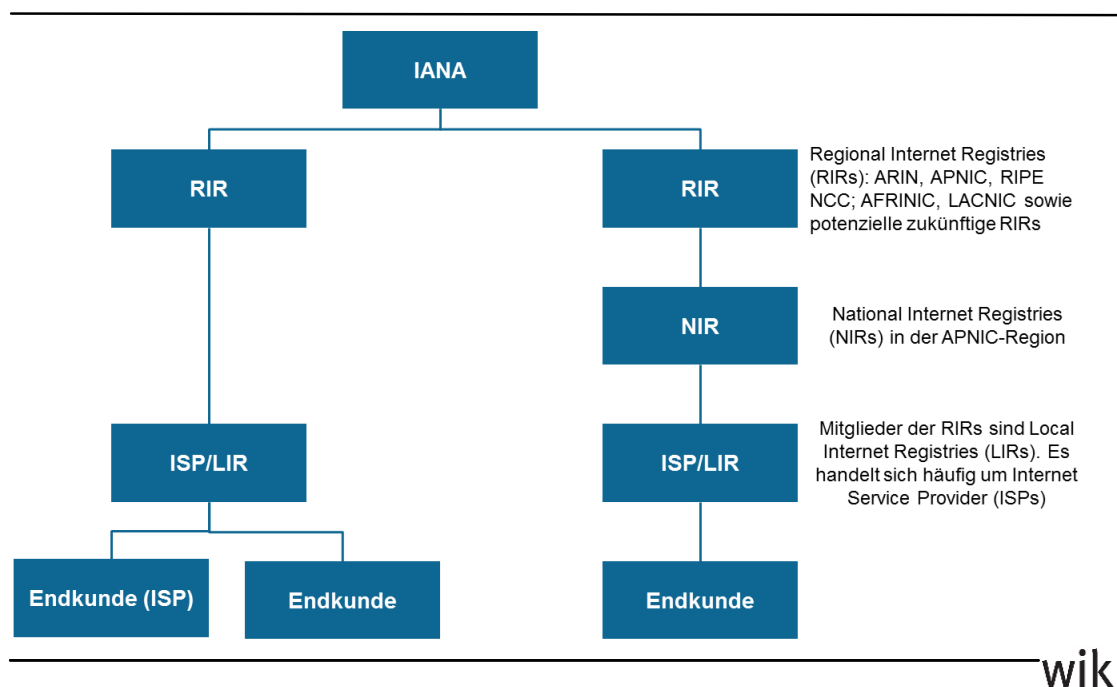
IANA

RIR

RIR

Regional Internet Registries (RIRs): ARIN, APNIC, RIPE NCC; AFRINIC, LACNIC sowie potenzielle zukünftige RIRs

NIR

National Internet Registries (NIRs) in der APNIC-Region

ISP/LIR

ISP/LIR

Mitglieder der RIRs sind Local Internet Registries (LIRs). Es handelt sich häufig um Internet Service Provider (ISPs)

Endkunde (ISP)

Endkunde

Endkunde

wik